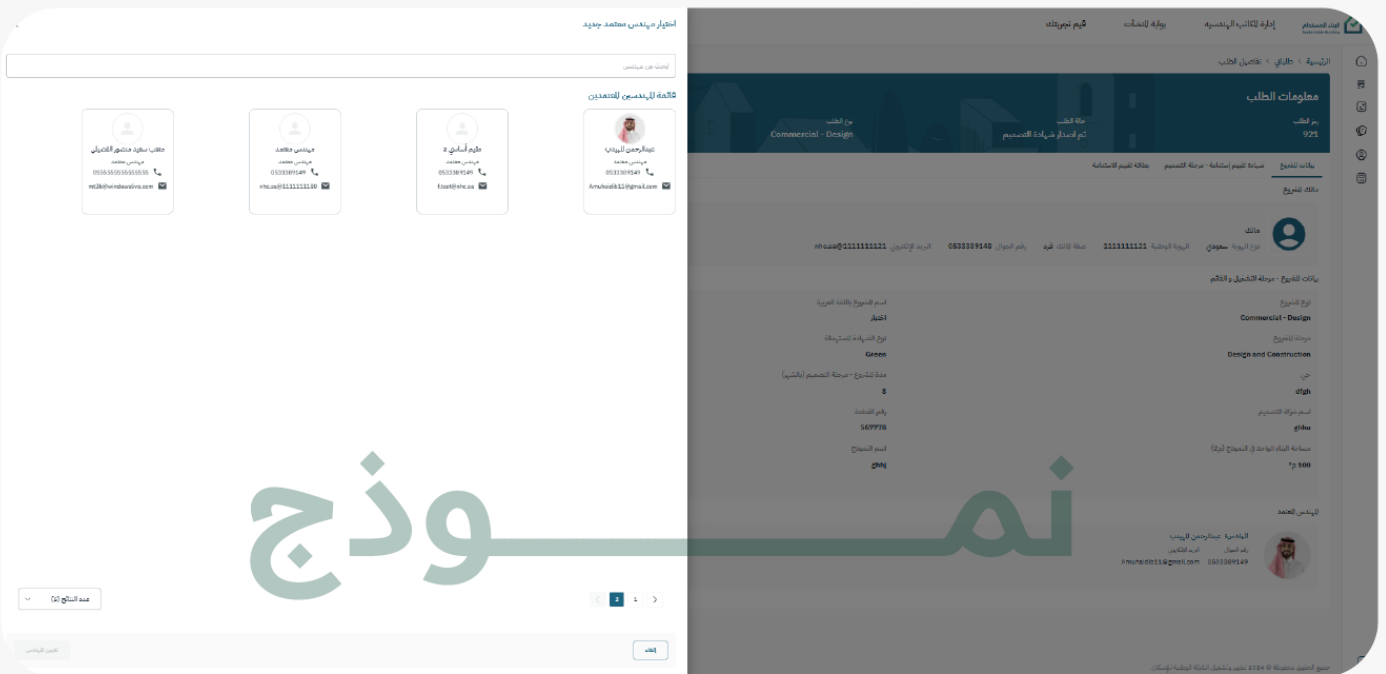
اختيار مهندس معتمد جديد

ابحث عن مهندس

قائمة المهندسين المعتمدين

عبدالرحمن الهبدي
مهندس معتمد
0533389149
Amuhaidib11@gmail.com

طريم أساسي 2
مهندس معتمد
0533389149
fdsaf@nhc.sa

مهندس معتمد
مهندس معتمد
0533389149
nhc.sa@1111111100

طلاب سعود منصور القحطاني
مهندس معتمد
0555555555555555
mt2b@windowslive.com

1 2

عدد النتائج (5)

إلغاء

تعيين المهندس

البناء المستدام
إدارة المكاتب الهندسية
بوابة المنشآت
قيّم تجربتك

الرئيسية > طلباتي > تفاصيل الطلب

معلومات الطلب

رمز الطلب
921

حالة الطلب
تم إصدار شهادة التصميم

نوع الطلب
Commercial - Design

بيانات المشروع
ضمانة تقييم استدامة - مرحلة التصميم
بطاقة تقييم الاستدامة

مالك المشروع

مالك
نوع الهوية سعودي
الهوية الوطنية 1111111111
صفة المالك فرد
رقم الجوال 0533389148
البريد الإلكتروني nhcsa@1111111121

بيانات المشروع - مرحلة التشغيل و القائم

نوع المشروع
Commercial - Design

اسم المشروع باللغة العربية
اختبار

مرحلة المشروع
Design and Construction

نوع الشهادة المستهدفة
Green

حي
dfgh

مدة المشروع - مرحلة التصميم (بالشهر)
5

اسم شركة التصميم
ghbu

رقم القطعة
569978

مساحة البناء الواحد (ل النموذج أولا)
100 م²

اسم النموذج
ghhj

المهندس المعتمد

المهندس عبدالرحمن الهبدي
رقم الجوال
0533389149
البريد الإلكتروني
Amuhaidib11@gmail.com

جميع الحقوق محفوظة © 2024 تطوير وتشغيل الشركة الوطنية للإسكان

نمـــــوذج